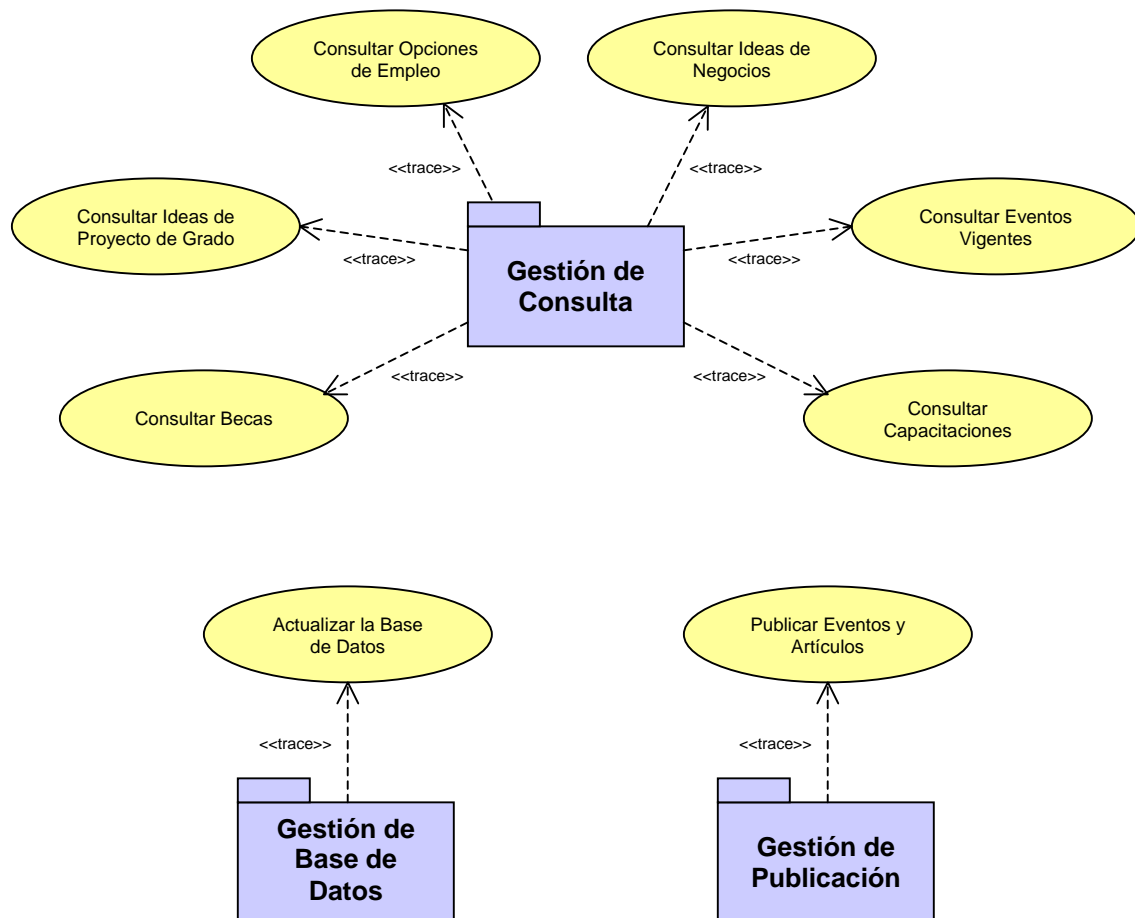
Consultar Opciones de Empleo

Consultar Ideas de Negocios

<<trace>>

<<trace>>

Consultar Ideas de Proyecto de Grado

Consultar Eventos Vigentes

<<trace>>

Gestión de Consulta

<<trace>>

<<trace>>

<<trace>>

Consultar Becas

Consultar Capacitaciones

Actualizar la Base de Datos

Publicar Eventos y Artículos

<<trace>>

<<trace>>

Gestión de Base de Datos

Gestión de Publicación